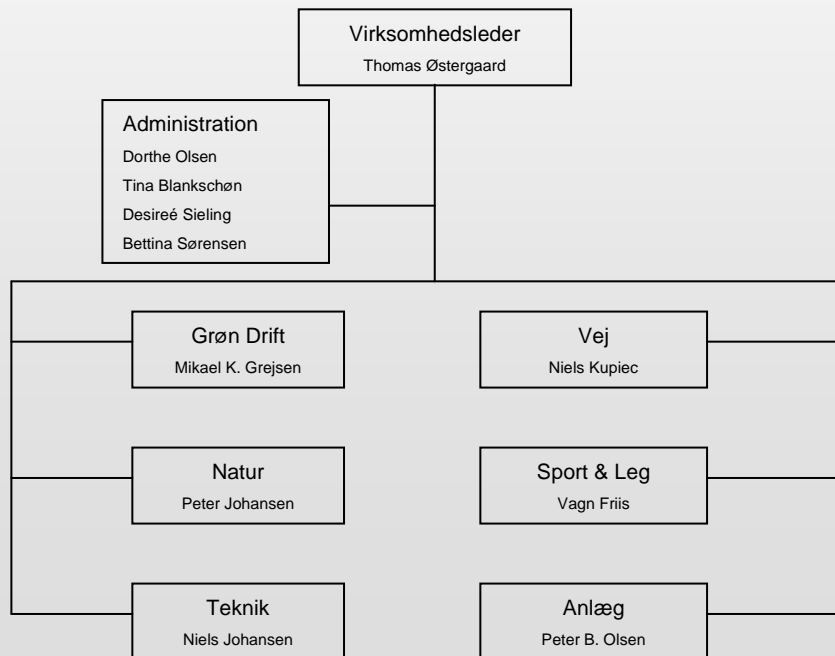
Virksomhedsleder
Thomas Østergaard

Administration
Dorthe Olsen
Tina Blankschøn
Desireé Sieling
Bettina Sørensen

Grøn Drift
Mikael K. Grejsen

Vej
Niels Kupiec

Natur
Peter Johansen

Sport & Leg
Vagn Friis

Teknik
Niels Johansen

Anlæg
Peter B. Olsen